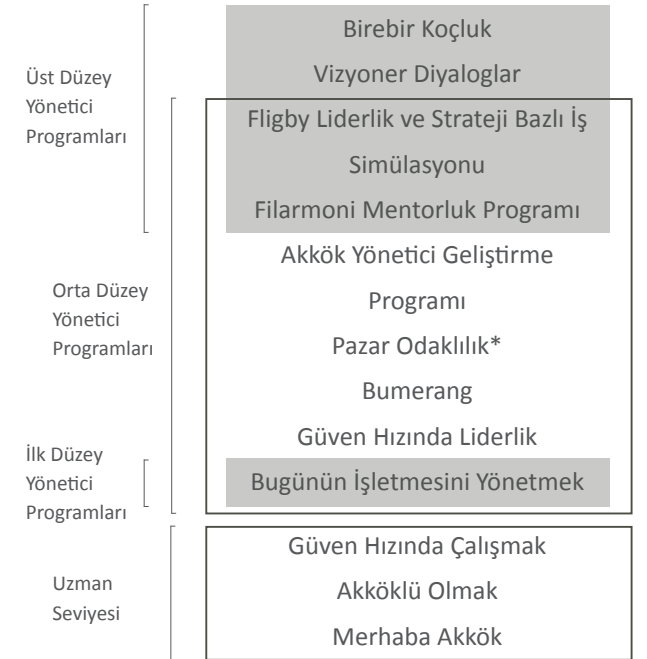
Üst Düzey Yönetici Programları

Orta Düzey Yönetici Programları

İlk Düzey Yönetici Programları

Uzman Seviyesi

Birebir Koçluk

Vizyoner Diyaloglar

Fligby Liderlik ve Strateji Bazlı İş Simülasyonu

Filarmoni Mentorluk Programı

Akkök Yönetici Geliştirme Programı

Pazar Odaklılık*

Bumerang

Güven Hızında Liderlik

Bugünün İşletmesini Yönetmek

Güven Hızında Çalışmak

Akköklü Olmak

Merhaba Akkök